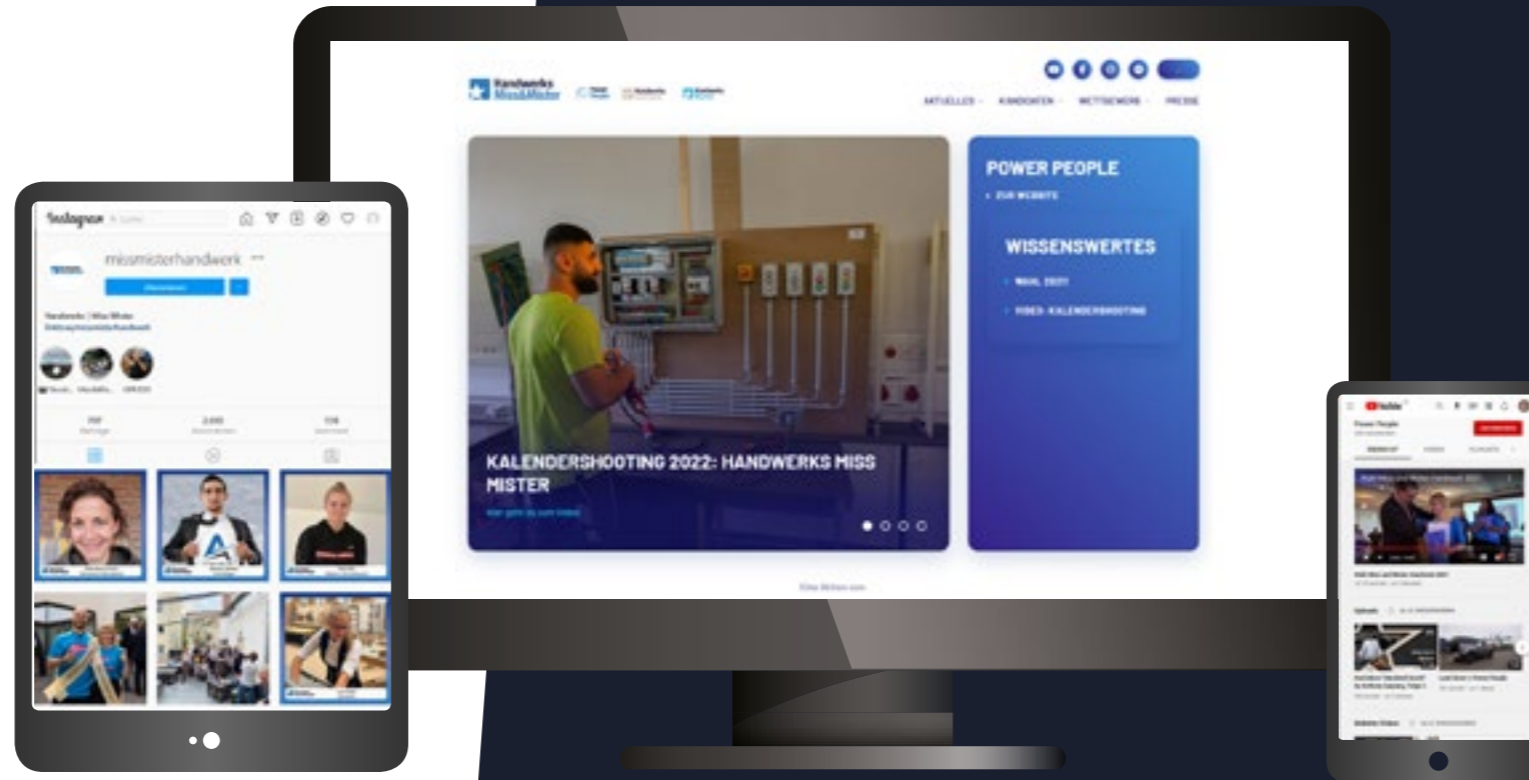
Handwerks Miss&Mister

AKTUELLES KANDIDATEN WETTBEWERB PRESSE

POWER PEOPLE

ZUR WEBSITE

WISSENSWERTES

WAHL 2021

VIDEO: KALENDERSHOOTING

KALENDERSHOOTING 2022: HANDWERKS MISS MISTER

Instagram

missmisterhandwerk

YouTube

Power People